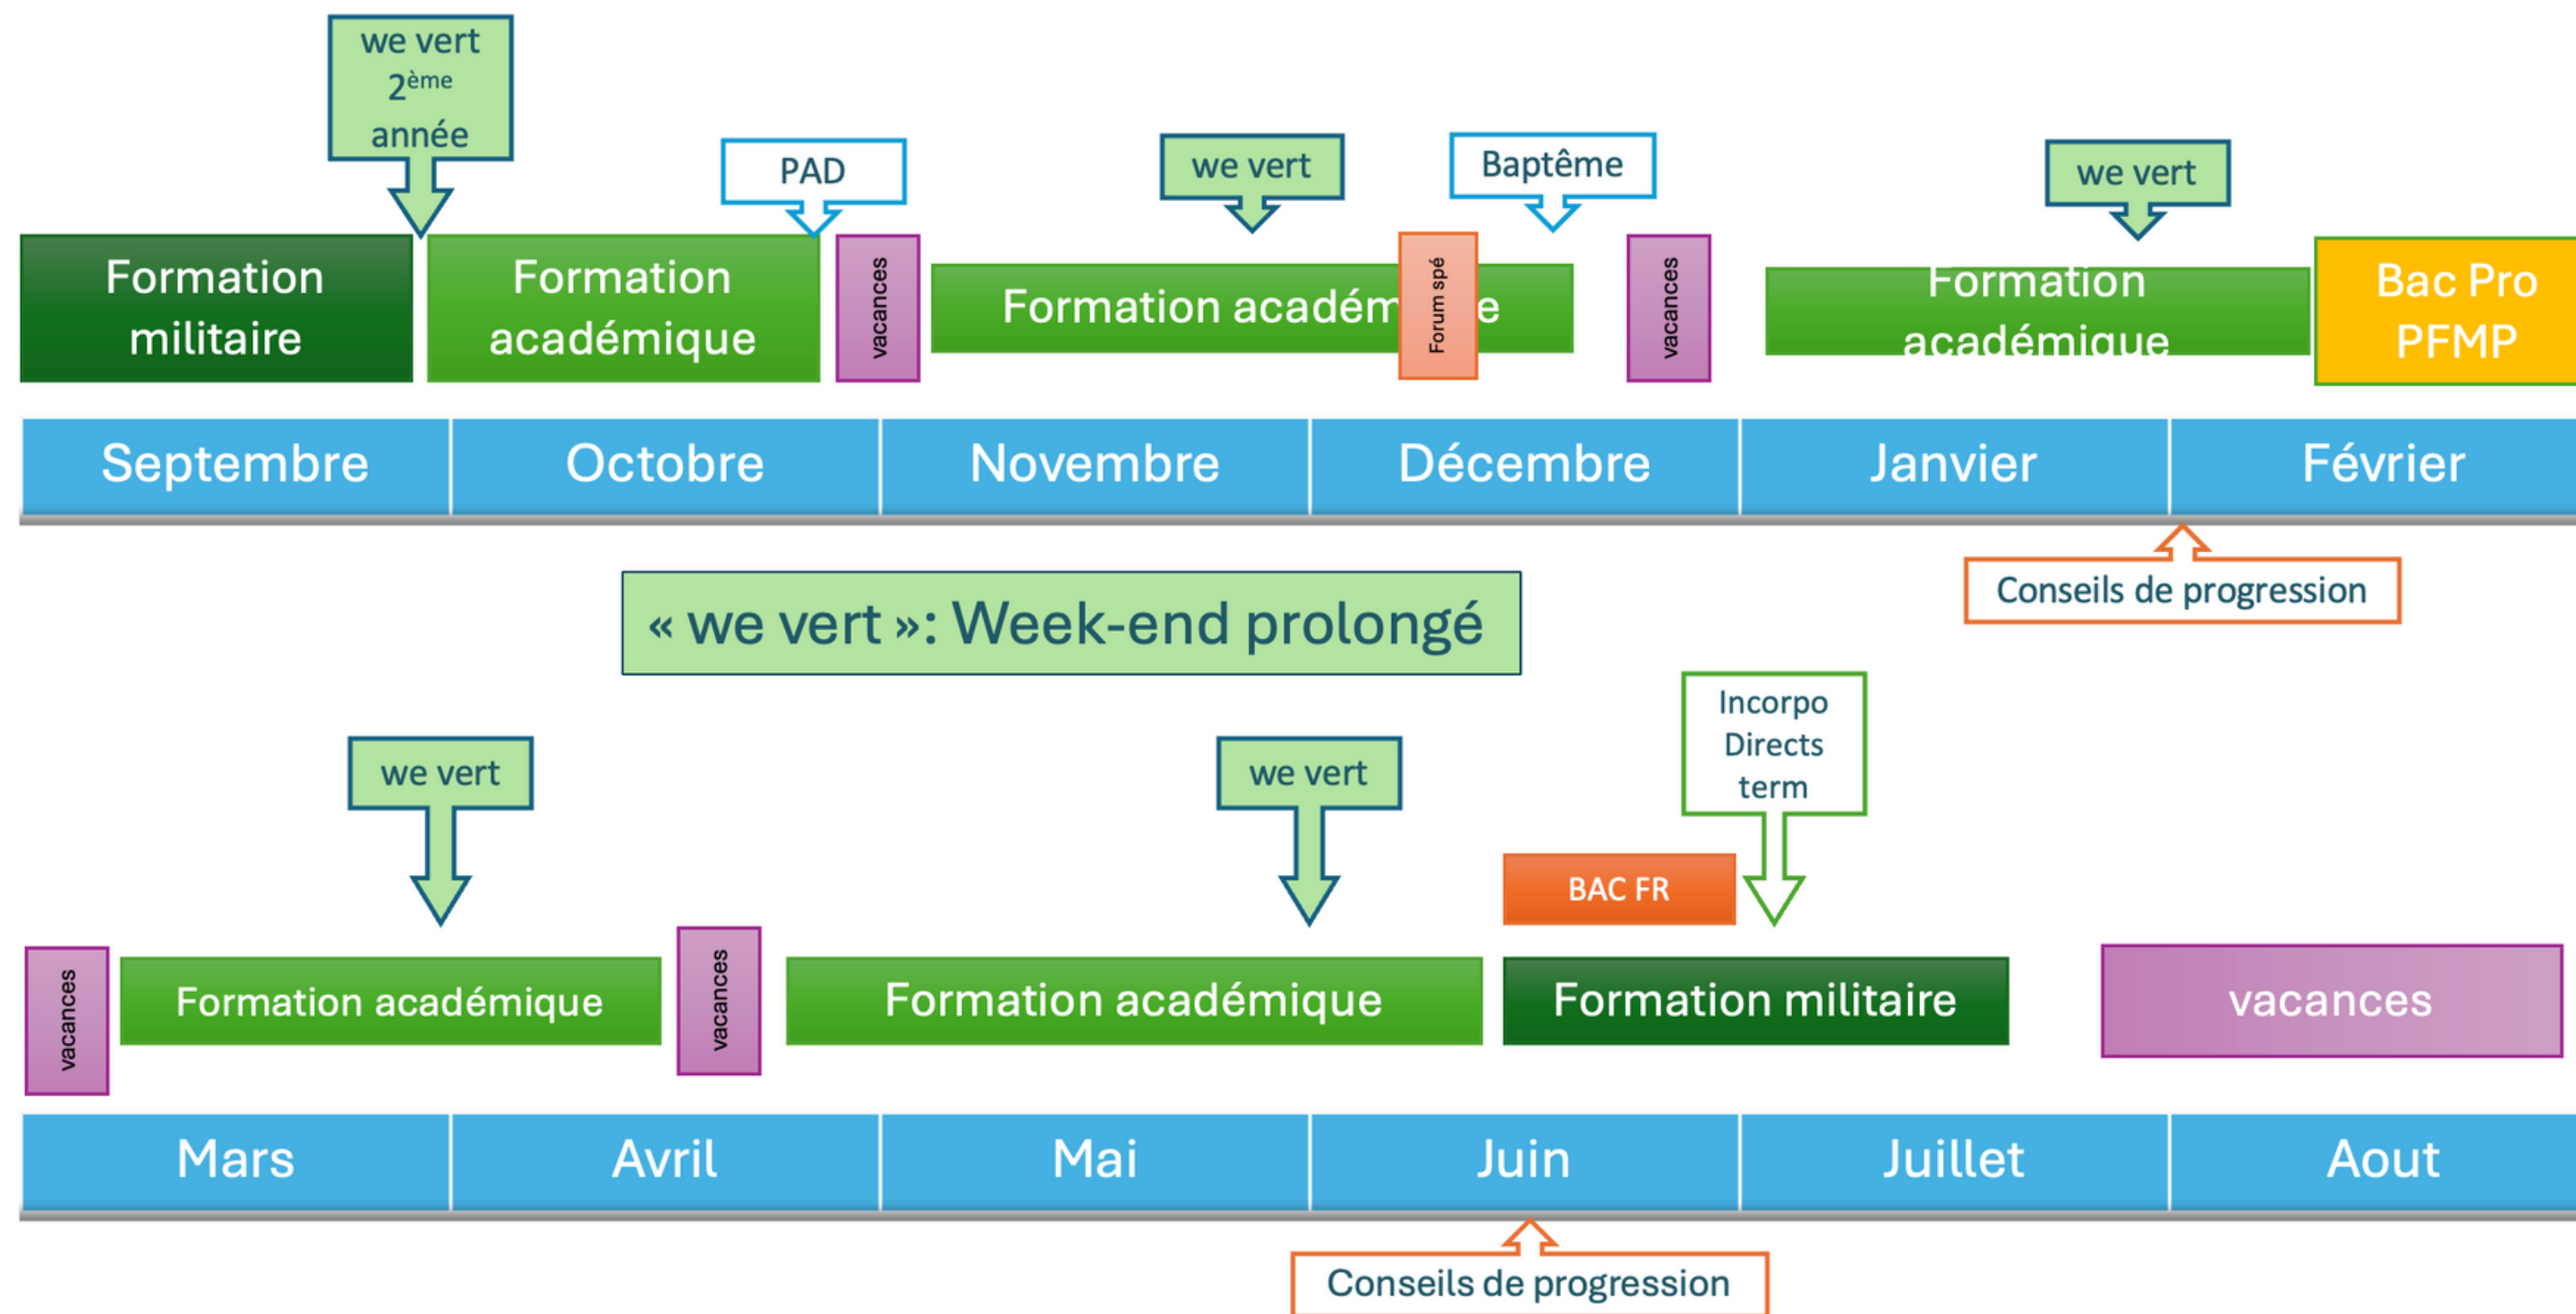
we vert $2^{ème}$ année

PAD

we vert

Baptême

we vert

Formation militaire

Formation académique

vacances

Formation académ Forum spé e

vacances

Formation académique

Bac Pro PFMP

| Septembre | Octobre | Novembre | Décembre | Janvier | Février |
|---|---|---|---|---|---|

Conseils de progression

« we vert »: Week-end prolongé

we vert

we vert

Incorpo Directs term

BAC FR

vacances

Formation académique

vacances

Formation académique

Formation militaire

vacances

| Mars | Avril | Mai | Juin | Juillet | Aout |
|---|---|---|---|---|---|

Conseils de progression